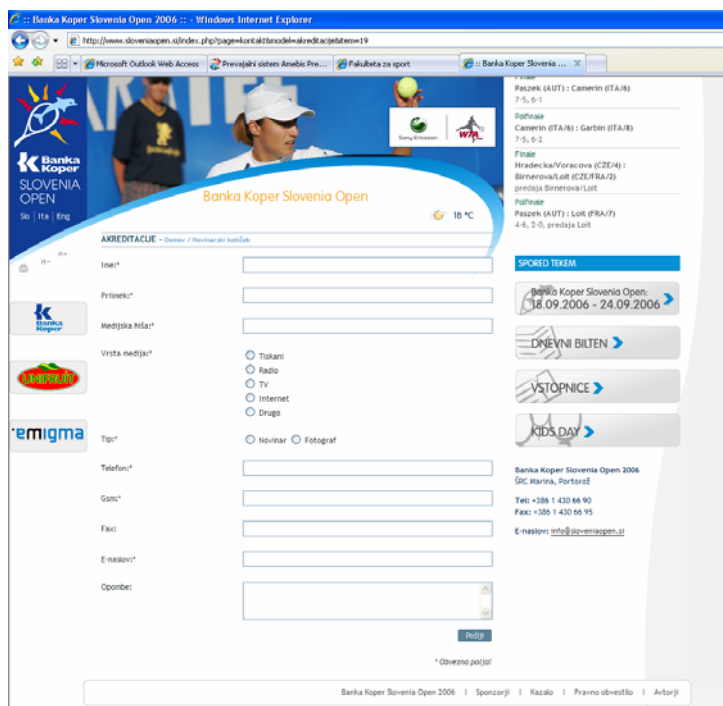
:: Banka Koper Slovenia Open 2006 :: - Windows Internet Explorer

http://www.sloveniaopen.si/index.php?page=kontakt&model=akreditacije&item=19

Microsoft Outlook Web Access | Prevajalni sistem Amebis Pre... | Fakulteta za sport | :: Banka Koper Slovenia ...

Banka Koper SLOVENIA OPEN

Slo | Ita | Eng

Sony Ericsson WTA

Banka Koper Slovenia Open

18 °C

AKREDITACIJE - Domov / Novinarski kotiček

Ime:*

Priimek:*

Medijska hiša:*

Vrsta medija:*
Tiskani
Radio
TV
Internet
Drugo

Tip:* Novinar Fotograf

Telefon:*

Gsm:*

Fax:

E-naslov:*

Opombe:

Pošlji

* Obvezna polja!

Finale
Paszek (AUT) : Camerin (ITA/6)
7-5, 6-1

Polfinale
Camerin (ITA/6) : Garbin (ITA/8)
7-5, 6-2

Finale
Hradecka/Voracova (CZE/4) : Birnerova/Loit (CZE/FRA/2)
predaja Birnerova/Loit

Polfinale
Paszek (AUT) : Loit (FRA/7)
4-6, 2-0, predaja Loit

SPORED TEKEM

Banka Koper Slovenia Open: 18.09.2006 - 24.09.2006

DNEVNI BILTEN

VSTOPNICE

KIDS DAY

Banka Koper Slovenia Open 2006
ŠRC Marina, Portorož

Tel: +386 1 430 66 90
Fax: +386 1 430 66 95

E-naslov: info@sloveniaopen.si

Banka Koper

UNIFRUIT

emigma

Banka Koper Slovenia Open 2006 | Sponzorji | Kazalo | Pravno obvestilo | Avtorji